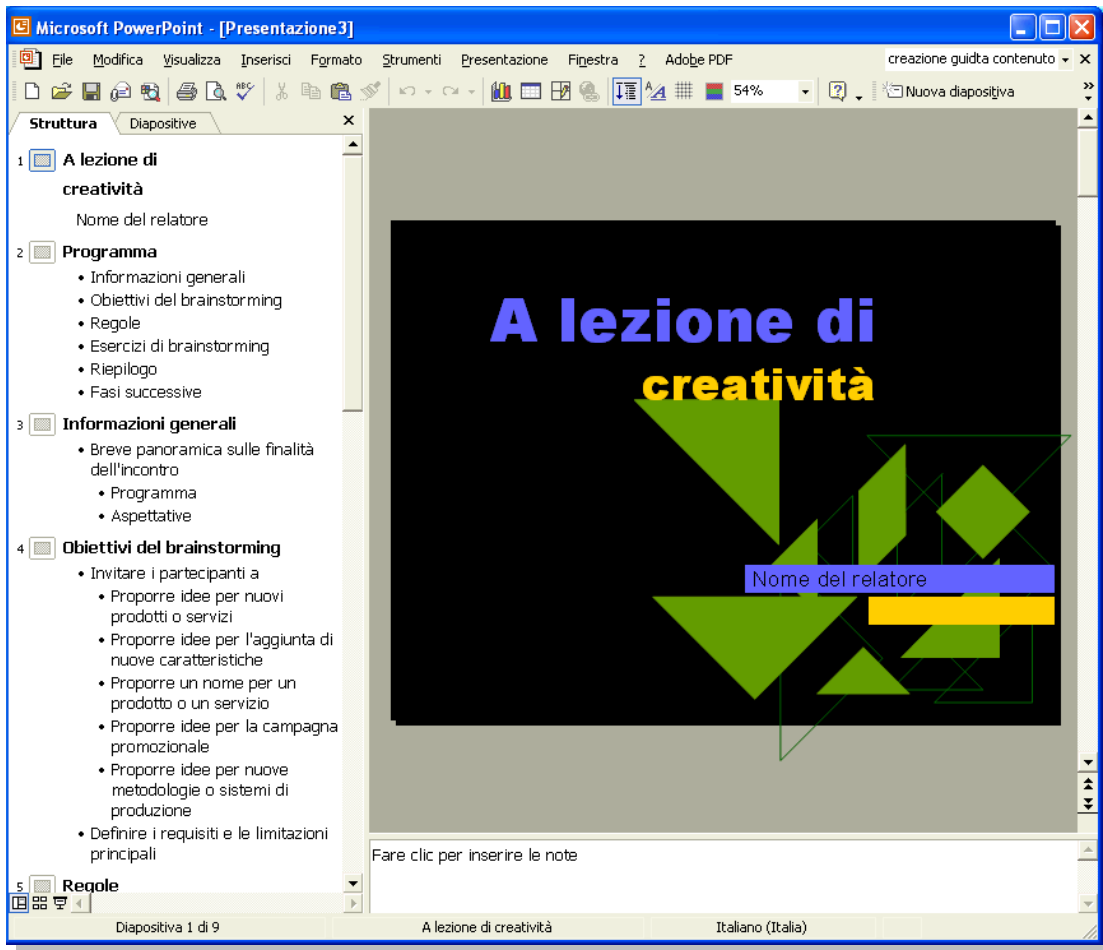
Microsoft PowerPoint - [Presentazione3]

File Modifica Visualizza Inserisci Formato Strumenti Presentazione Finestra ? Adobe PDF

creazione guidta contenuto

54%

Nuova diapositiva

Struttura Diapositive

1 A lezione di creatività

Nome del relatore

2 Programma

• Informazioni generali
• Obiettivi del brainstorming
• Regole
• Esercizi di brainstorming
• Riepilogo
• Fasi successive

3 Informazioni generali

• Breve panoramica sulle finalità dell'incontro
• Programma
• Aspettative

4 Obiettivi del brainstorming

• Invitare i partecipanti a
• Proporre idee per nuovi prodotti o servizi
• Proporre idee per l'aggiunta di nuove caratteristiche
• Proporre un nome per un prodotto o un servizio
• Proporre idee per la campagna promozionale
• Proporre idee per nuove metodologie o sistemi di produzione
• Definire i requisiti e le limitazioni principali

5 Regole

A lezione di

creatività

Nome del relatore

Fare clic per inserire le note

Diapositiva 1 di 9 | A lezione di creatività | Italiano (Italia)